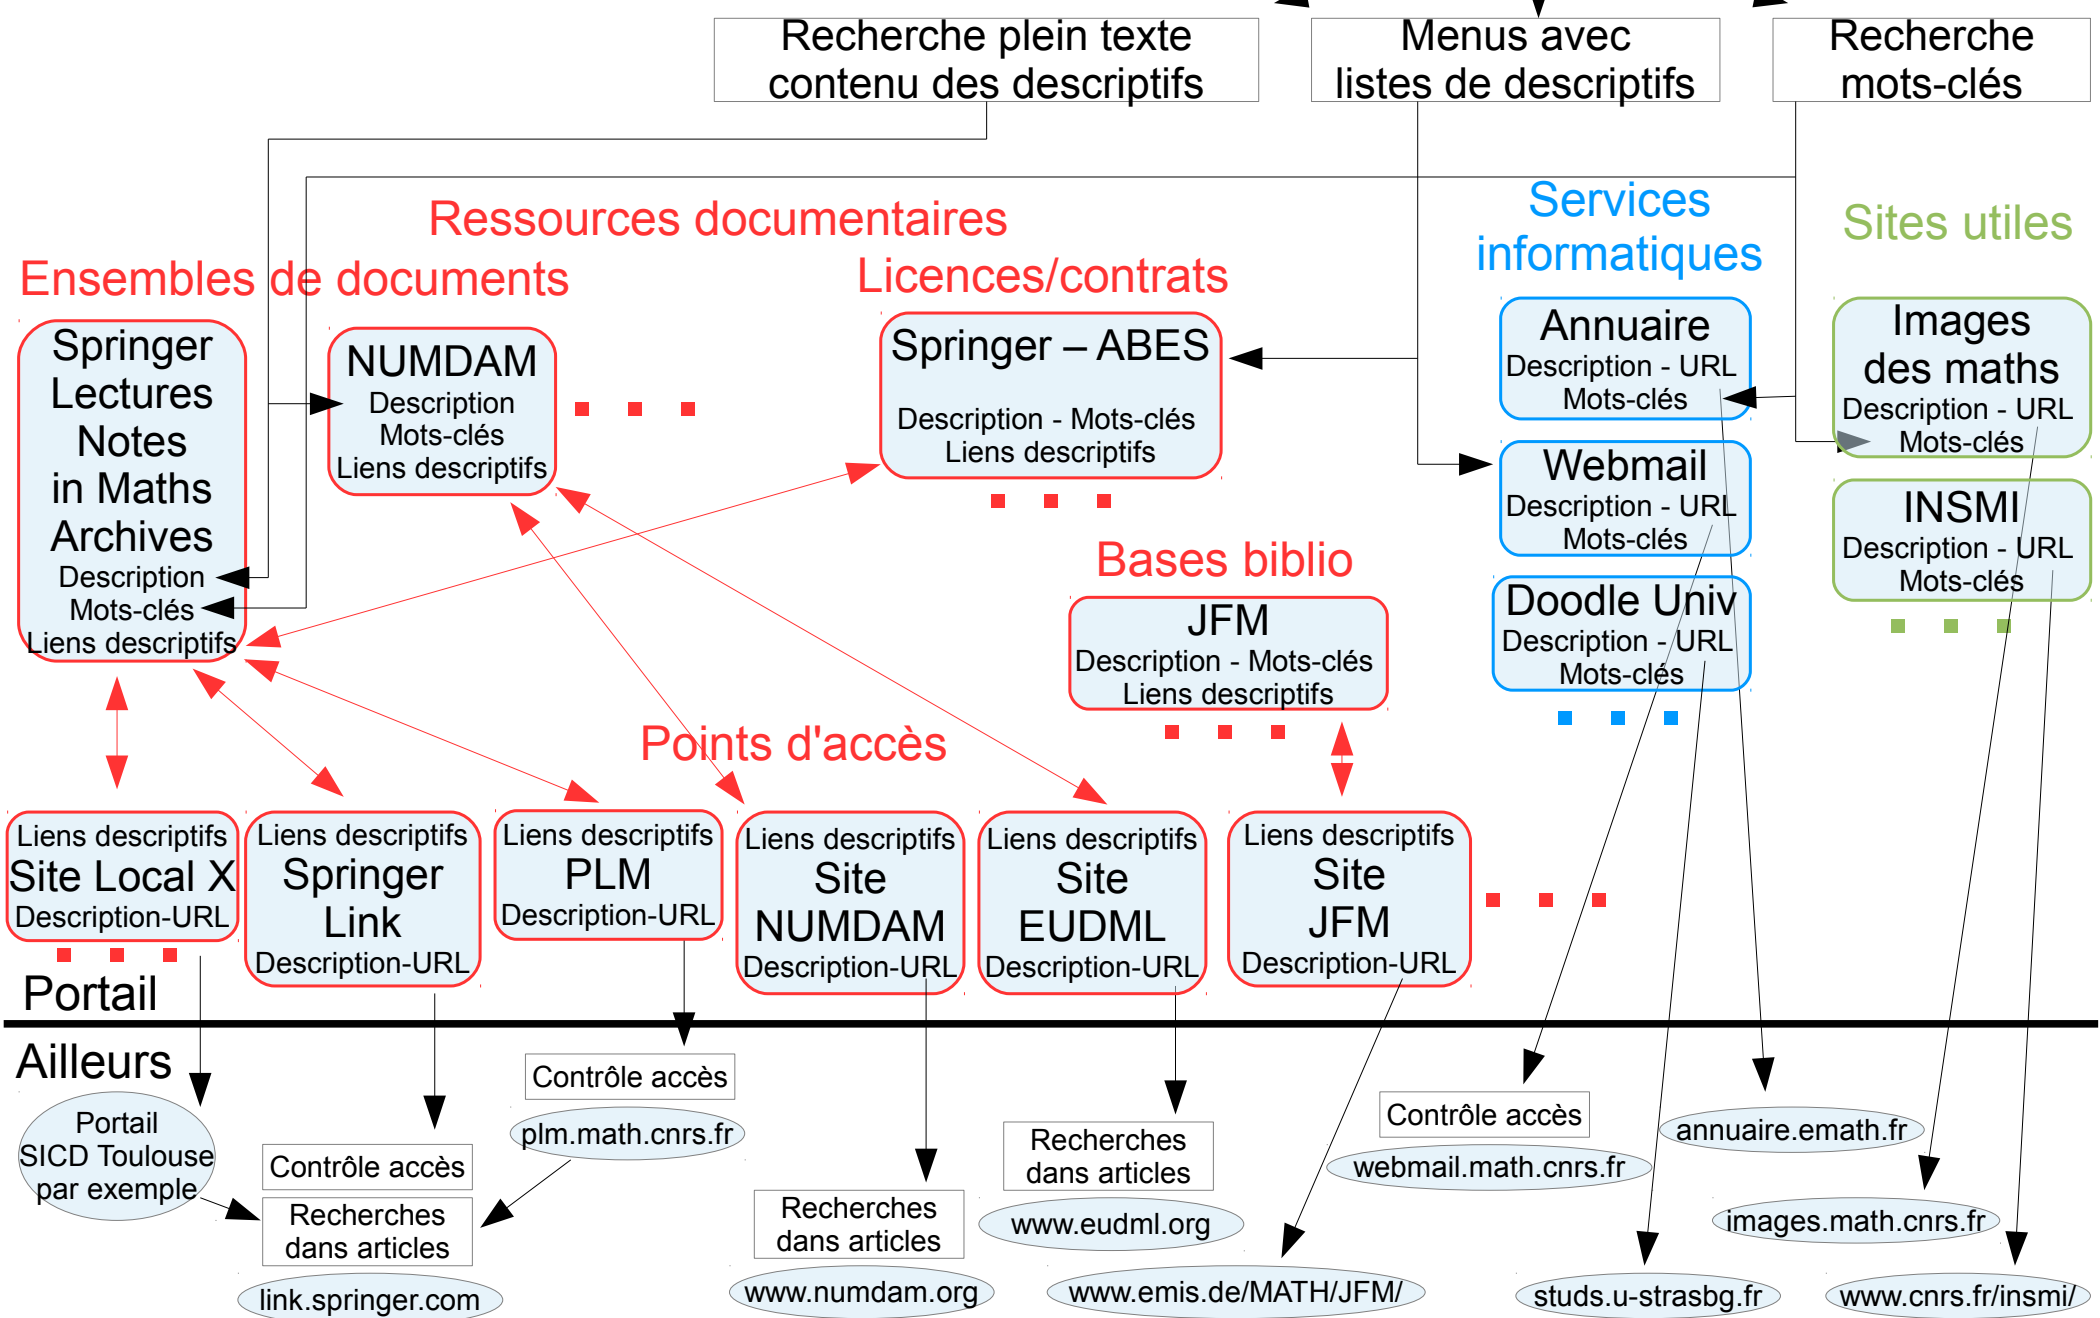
Recherche plein texte contenu des descriptifs

Menus avec listes de descriptifs

Recherche mots-clés

Ressources documentaires

Ensembles de documents

Licences/contrats

Services informatiques

Sites utiles

Springer Lectures Notes in Maths Archives
Description
Mots-clés
Liens descriptifs

NUMDAM
Description
Mots-clés
Liens descriptifs

Springer – ABES
Description - Mots-clés
Liens descriptifs

Annuaire
Description - URL
Mots-clés

Webmail
Description - URL
Mots-clés

Doodle Univ
Description - URL
Mots-clés

Images des maths
Description - URL
Mots-clés

INSMI
Description - URL
Mots-clés

Bases biblio

JFM
Description - Mots-clés
Liens descriptifs

Points d'accès

Liens descriptifs
Site Local X
Description-URL

Liens descriptifs
Springer Link
Description-URL

Liens descriptifs
PLM
Description-URL

Liens descriptifs
Site NUMDAM
Description-URL

Liens descriptifs
Site EUDML
Description-URL

Liens descriptifs
Site JFM
Description-URL

Portail

Ailleurs

Portail SICD Toulouse par exemple

Contrôle accès

Recherches dans articles

link.springer.com

Contrôle accès

plm.math.cnrs.fr

Recherches dans articles

www.numdam.org

Recherches dans articles

www.eudml.org

www.emis.de/MATH/JFM/

Contrôle accès

webmail.math.cnrs.fr

annuaire.emath.fr

images.math.cnrs.fr

studs.u-strasbg.fr

www.cnrs.fr/insmi/